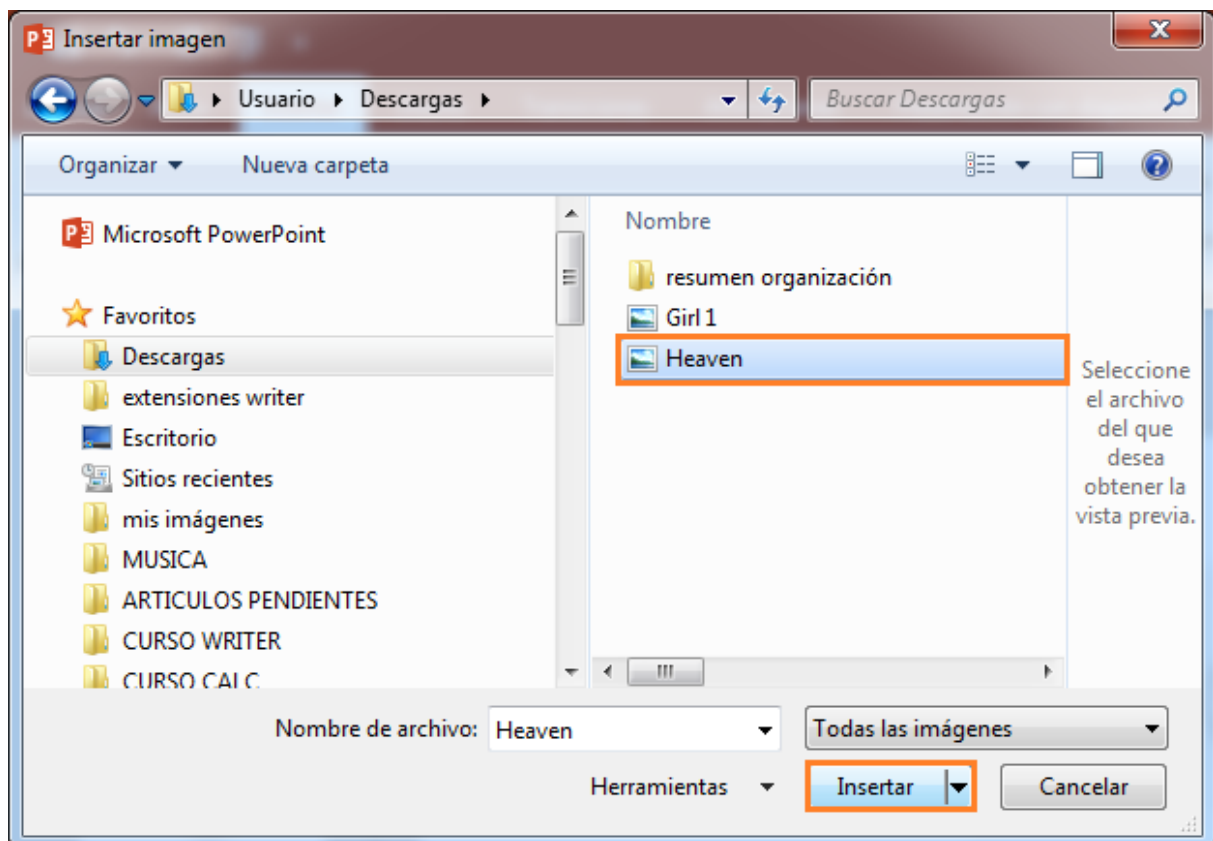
Insertar imagen

Usuario ▸ Descargas ▸

Buscar Descargas

Organizar ▾ Nueva carpeta

Microsoft PowerPoint

Favoritos
Descargas
extensiones writer
Escritorio
Sitios recientes
mis imágenes
MUSICA
ARTICULOS PENDIENTES
CURSO WRITER
CURSO CALC

Nombre
resumen organización
Girl 1
Heaven

Seleccione el archivo del que desea obtener la vista previa.

Nombre de archivo: Heaven
Todas las imágenes
Herramientas
Insertar
Cancelar